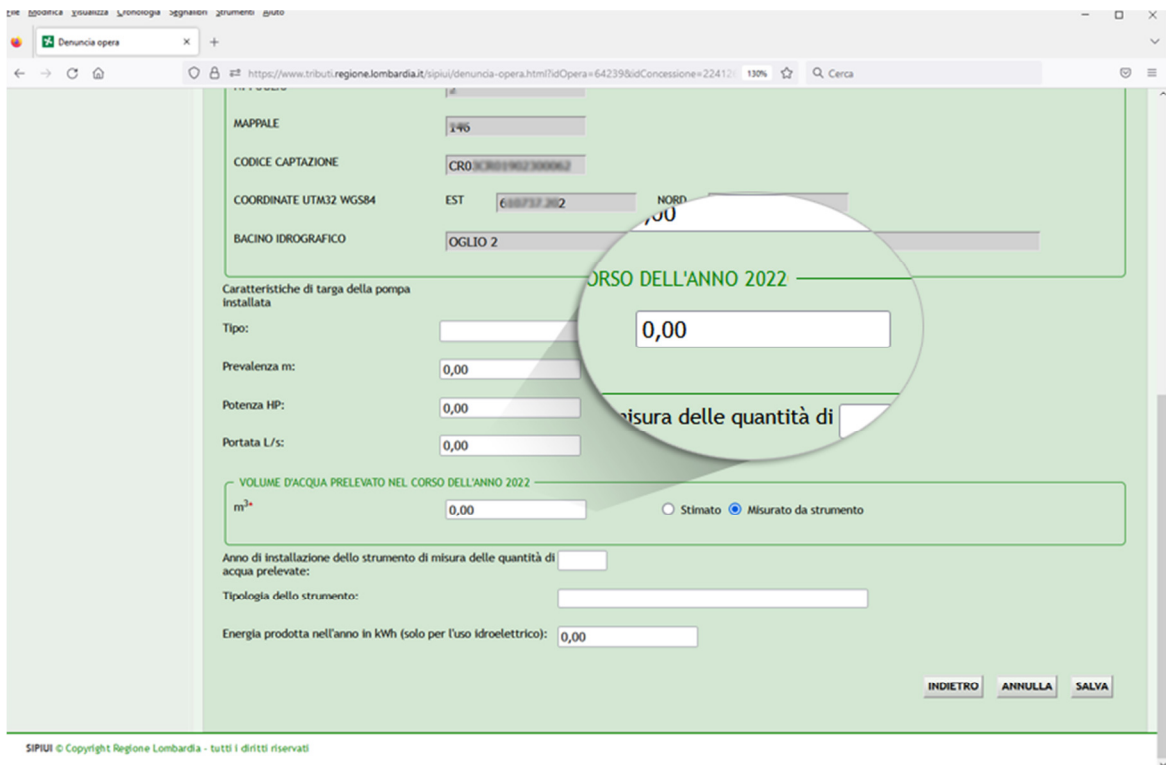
File Modifica Visualizza Cronologia Segnalibri Strumenti Aiuto

Denuncia opera

https://www.tributi.regione.lombardia.it/sipiui/denuncia-opera.html?idOpera=64239&idConcessione=22412 130% Cerca

MAPPALE 146

CODICE CAPTAZIONE CR0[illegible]

COORDINATE UTM32 WGS84 EST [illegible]2 NORD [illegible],00

BACINO IDROGRAFICO OGLIO 2

ORSO DELL'ANNO 2022

0,00

isura delle quantità di

Caratteristiche di targa della pompa installata

Tipo:

Prevalenza m: 0,00

Potenza HP: 0,00

Portata L/s: 0,00

VOLUME D'ACQUA PRELEVATO NEL CORSO DELL'ANNO 2022

$m^3$* 0,00 Stimato Misurato da strumento

Anno di installazione dello strumento di misura delle quantità di acqua prelevate:

Tipologia dello strumento:

Energia prodotta nell'anno in kWh (solo per l'uso idroelettrico): 0,00

INDIETRO ANNULLA SALVA

SIPIUI © Copyright Regione Lombardia - tutti i diritti riservati